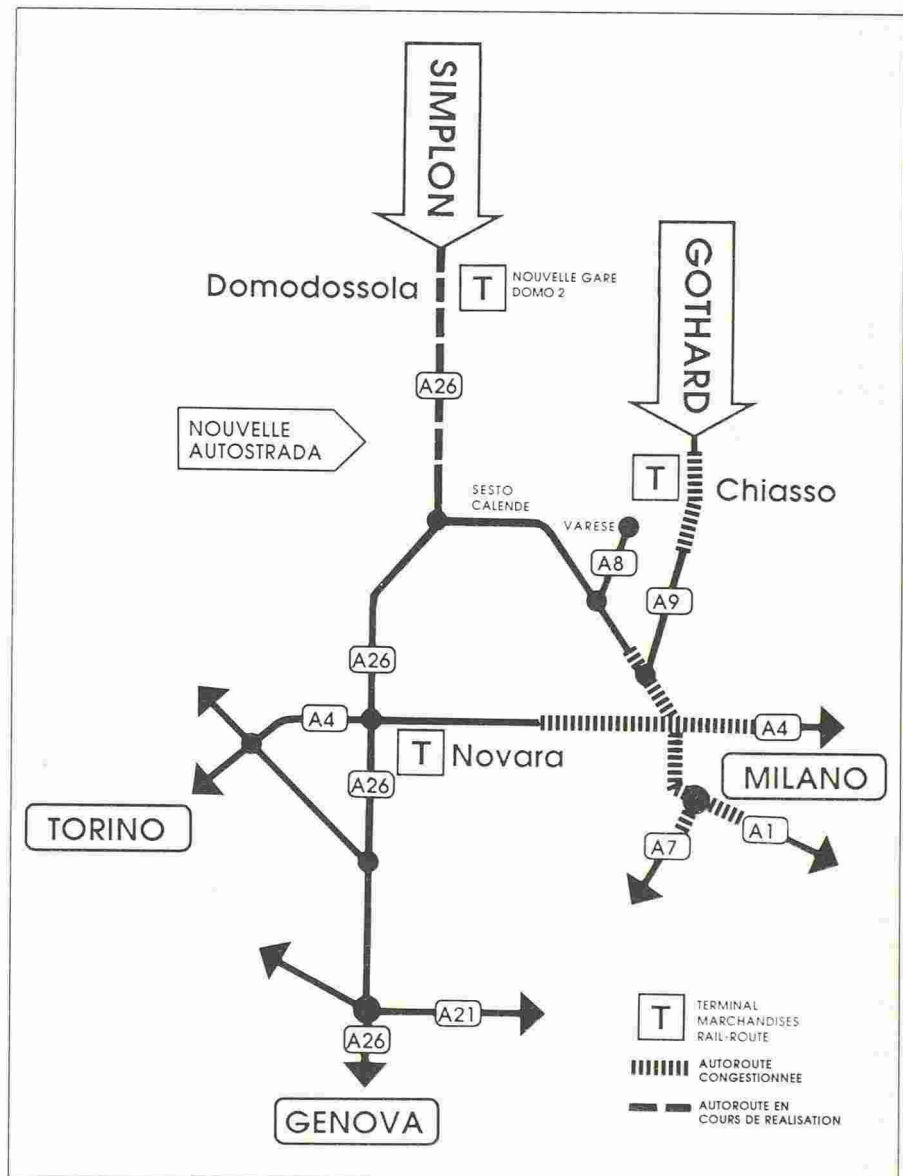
SIMPLON

GOTHARD

Domodossola

T NOUVELLE GARE DOMO 2

A26

NOUVELLE AUTOSTRADA

T Chiasso

SESTO CALENDE

VARESE

A8

A9

A26

A4

A4

T Novara

MILANO

A26

TORINO

A7

A1

A21

A26

GENOVA

T TERMINAL MARCHANDISES RAIL-ROUTE

AUTOROUTE CONGESTIONNEE

AUTOROUTE EN COURS DE REALISATION